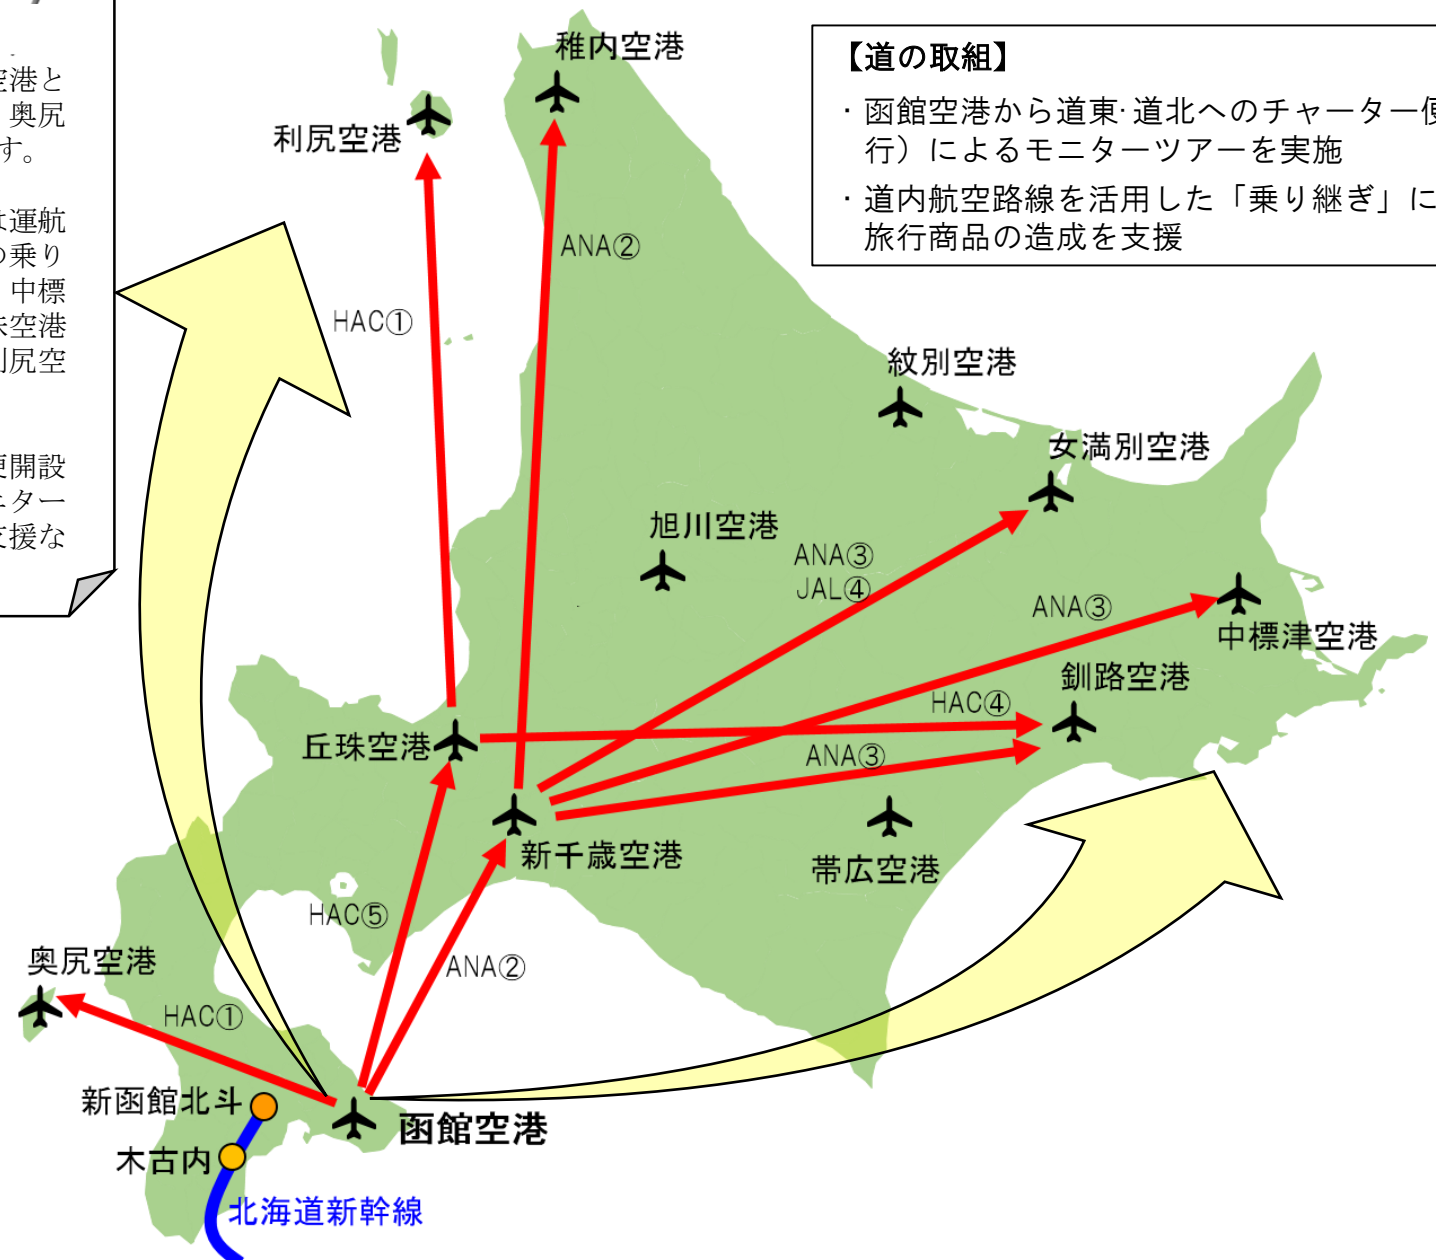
空港と
奥尻
す。

運航
乗り
中標
空港
尻空

開設
ター
援な

【道の取組】
・函館空港から道東･道北へのチャーター便
行）によるモニターツアーを実施
・道内航空路線を活用した「乗り継ぎ」に
旅行商品の造成を支援

稚内空港
利尻空港
ANA②
HAC①
紋別空港
女満別空港
旭川空港
ANA③
JAL④
ANA③
中標津空港
釧路空港
HAC④
丘珠空港
ANA③
新千歳空港
帯広空港
HAC⑤
ANA②
奥尻空港
HAC①
新函館北斗
函館空港
木古内
北海道新幹線